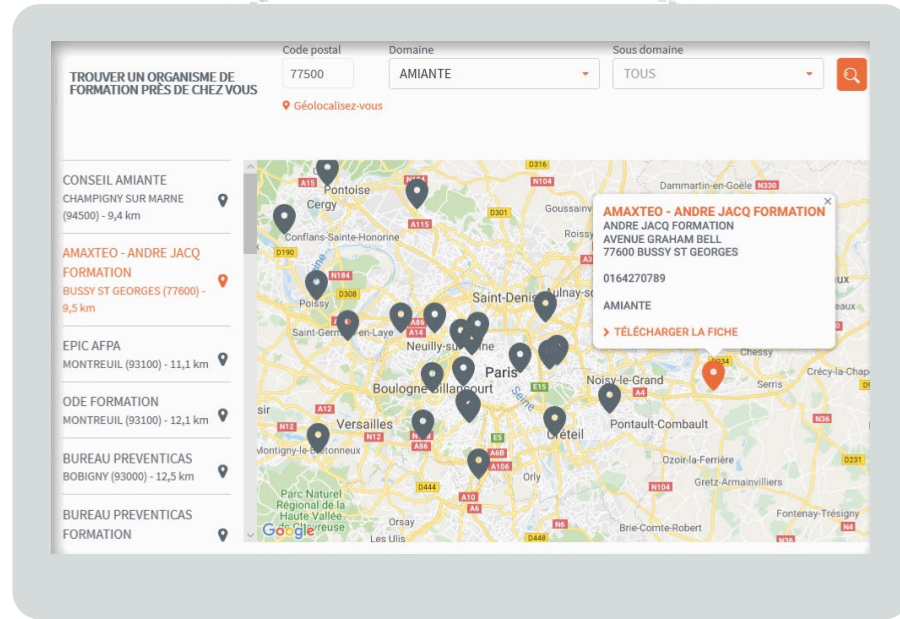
TROUVER UN ORGANISME DE FORMATION PRÈS DE CHEZ VOUS

Code postal
77500

Domaine
AMIANTE

Sous domaine
TOUS

Géolocalisez-vous

CONSEIL AMIANTE
CHAMPIGNY SUR MARNE (94500) - 9,4 km

AMAXTEO - ANDRE JACQ FORMATION
BUSSY ST GEORGES (77600) - 9,5 km

EPIC AFPA
MONTREUIL (93100) - 11,1 km

ODE FORMATION
MONTREUIL (93100) - 12,1 km

BUREAU PREVENTICAS
BOBIGNY (93000) - 12,5 km

BUREAU PREVENTICAS FORMATION

AMAXTEO - ANDRE JACQ FORMATION
ANDRE JACQ FORMATION
AVENUE GRAHAM BELL
77600 BUSSY ST GEORGES

0164270789

AMIANTE

TÉLÉCHARGER LA FICHE

Pontoise
Cergy
Conflans-Sainte-Honorine
Poissy
Saint-Germain-en-Laye
Neuilly-sur-Seine
Saint-Denis
Aulnay-sous-Bois
Paris
Boulogne-Billancourt
Versailles
Montigny-le-Bretonneux
Créteil
Noisy-le-Grand
Pontault-Combault
Chessy
Serris
Crécy-la-Chapelle
Dammartin-en-Goële
Goussainville
Roissy
Ozoir-la-Ferrière
Gretz-Armainvilliers
Orly
Orsay
Les Ulis
Parc Naturel Régional de la Haute Vallée de Chevreuse
Brie-Comte-Robert
Fontenay-Trésigny
Seine
A15
D316
N104
N330
D301
A115
D190
N184
D308
A14
A86
E15
A4
D934
A12
N12
A86
E5
A6B
A106
D444
A10
A6
N6
D448
N104
N36
D231
N4
N36
Google